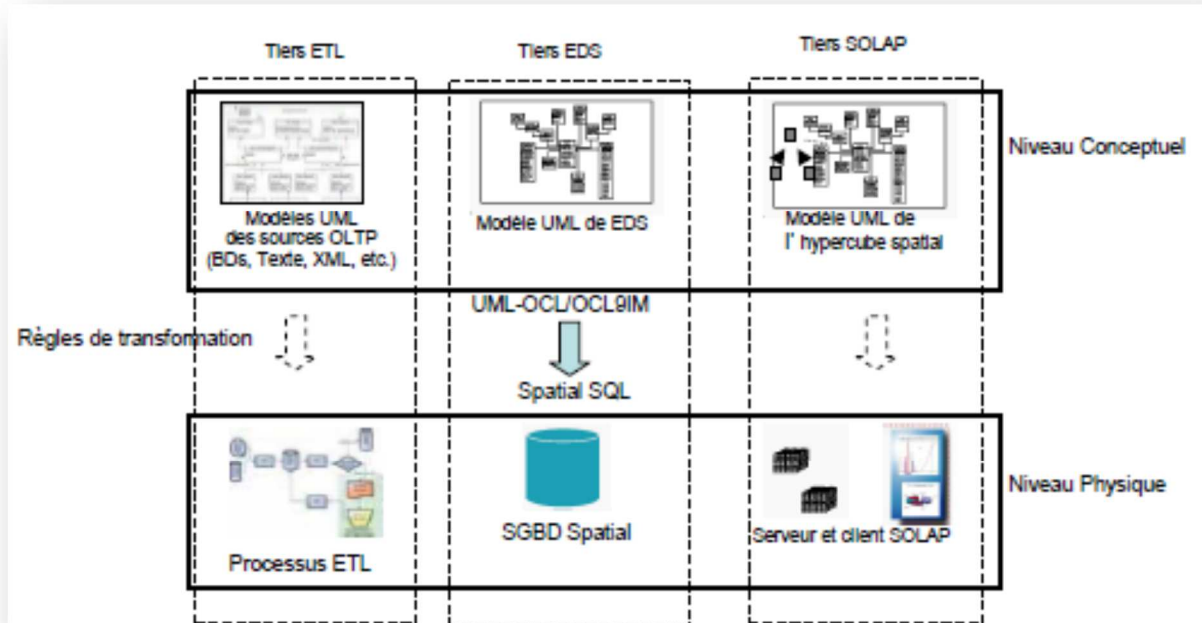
Tiers ETL

Tiers EDS

Tiers SOLAP

Niveau Conceptuel

Modèles UML des sources OLTP (BDs, Texte, XML, etc.)

Modèle UML de EDS

Modèle UML de l' hypercube spatial

UML-OCL/OCL9IM

Règles de transformation

Spatial SQL

Niveau Physique

Processus ETL

SGBD Spatial

Serveur et client SOLAP